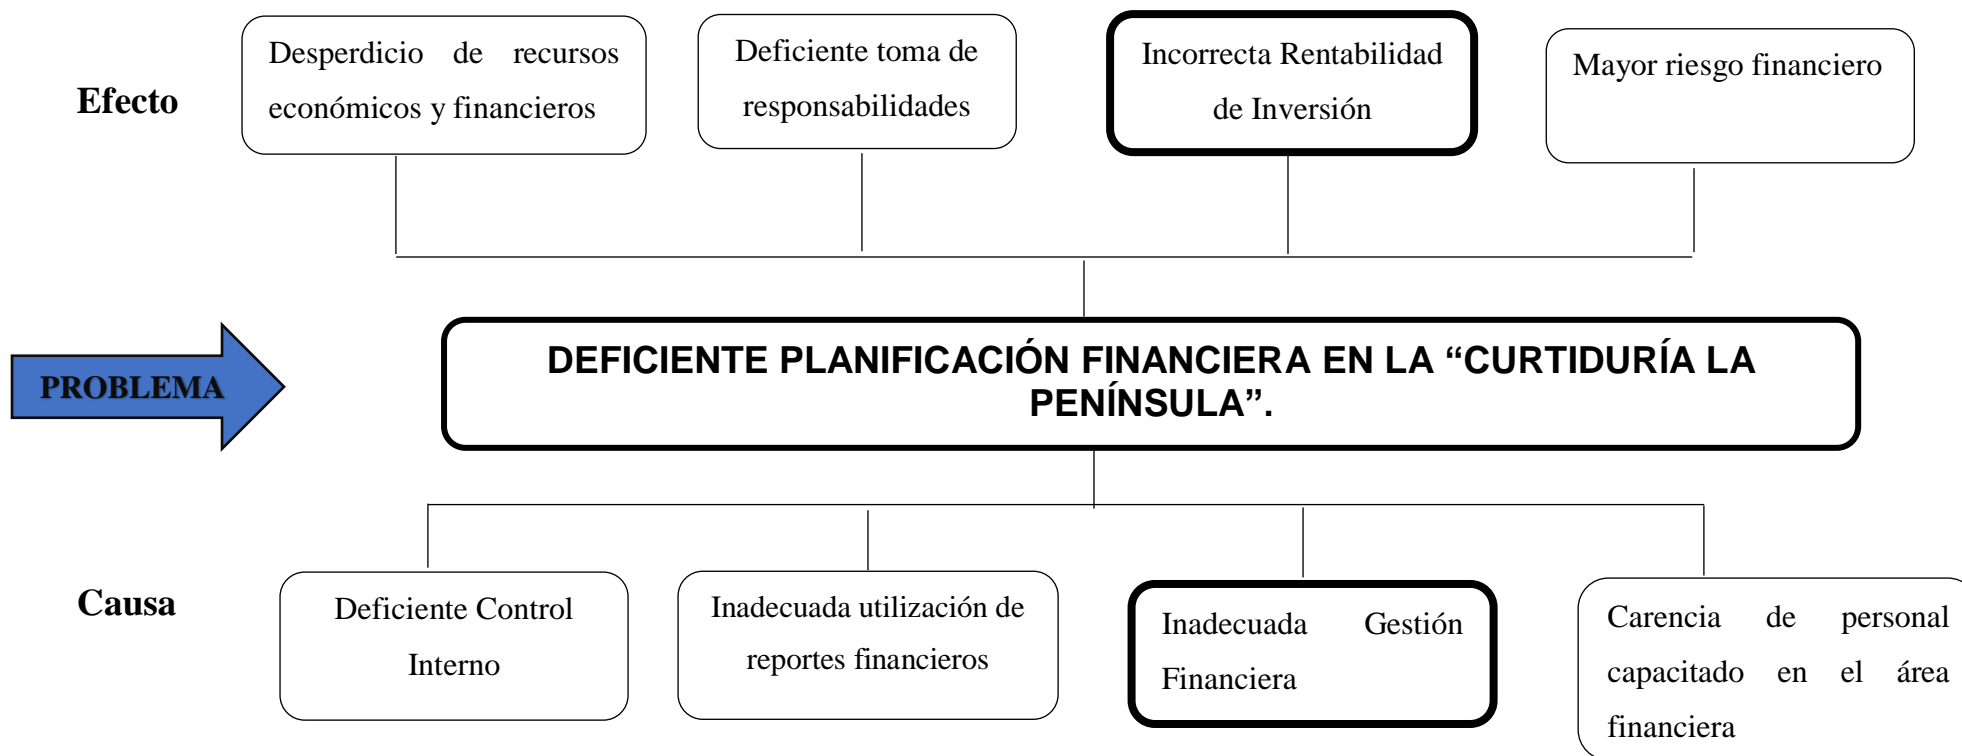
Efecto

Desperdicio de recursos económicos y financieros

Deficiente toma de responsabilidades

Incorrecta Rentabilidad de Inversión

Mayor riesgo financiero

PROBLEMA

DEFICIENTE PLANIFICACIÓN FINANCIERA EN LA “CURTIDURÍA LA PENÍNSULA”.

Causa

Deficiente Control Interno

Inadecuada utilización de reportes financieros

Inadecuada Gestión Financiera

Carencia de personal capacitado en el área financiera